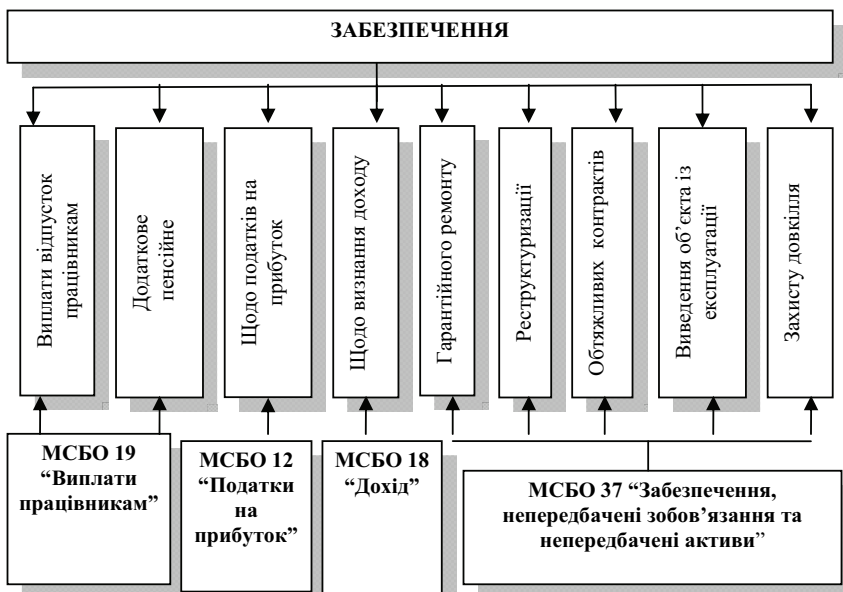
ЗАБЕЗПЕЧЕННЯ

Виплати відпусток працівникам

Додаткове пенсійне

Щодо податків на прибуток

Щодо визнання доходу

Гарантійного ремонту

Реструктуризації

Обтяжливих контрактів

Виведення об'єкта із експлуатації

Захисту довкілля

МСБО 19 "Виплати працівникам"

МСБО 12 "Податки на прибуток"

МСБО 18 "Дохід"

МСБО 37 "Забезпечення, непередбачені зобов'язання та непередбачені активи"